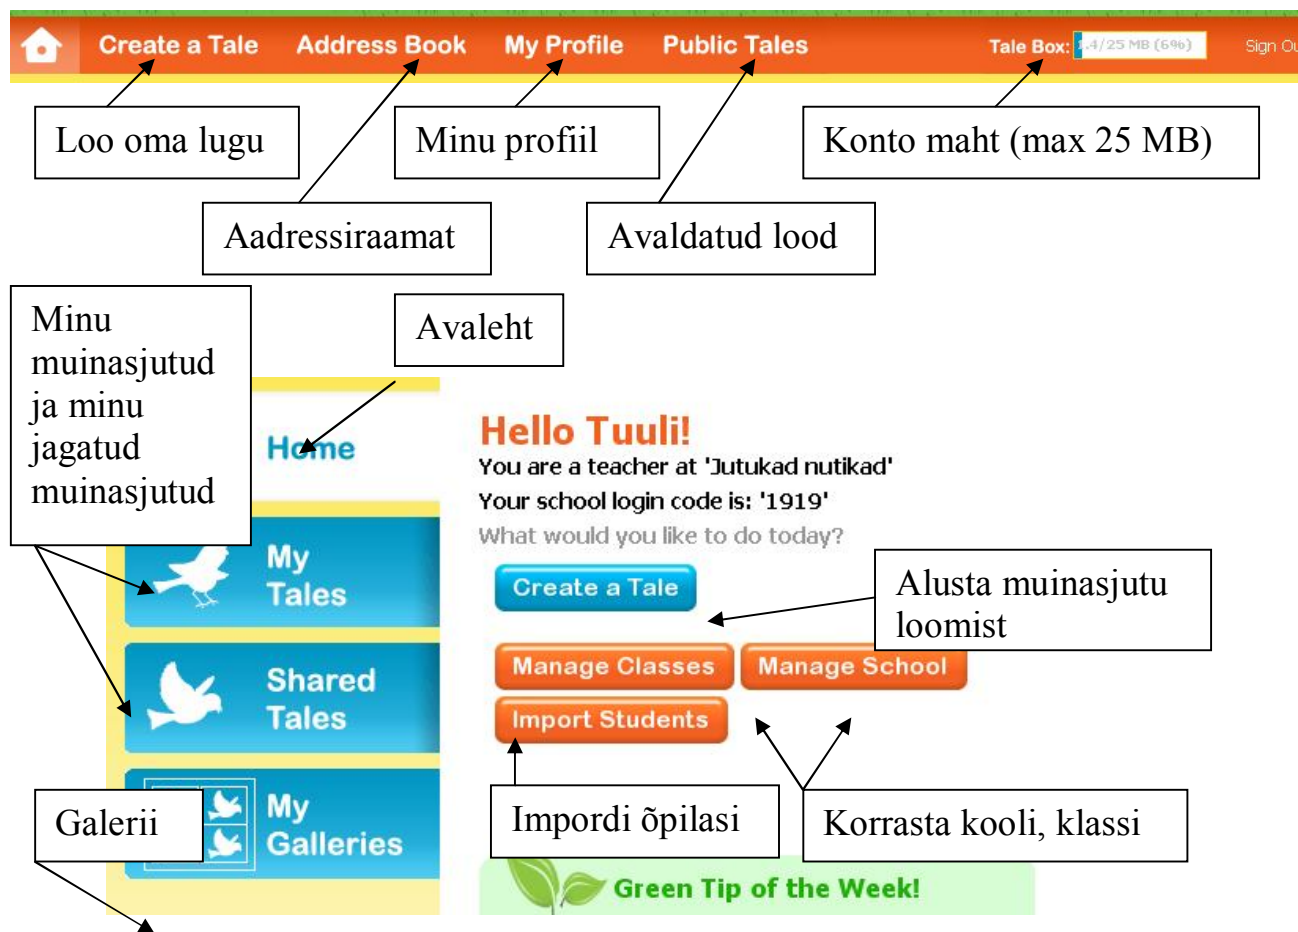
Create a Tale Address Book My Profile Public Tales Tale Box: 1.4/25 MB (6%) Sign Ou

Loo oma lugu

Minu profiil

Konto maht (max 25 MB)

Aadressiraamat

Avaldatud lood

Minu muinasjutud ja minu jagatud muinasjutud

Avaleht

Home

Hello Tuuli!
You are a teacher at 'Jutukad nutikad'
Your school login code is: '1919'
What would you like to do today?

My Tales

Create a Tale

Alusta muinasjutu loomist

Shared Tales

Manage Classes Manage School

Import Students

My Galleries

Galerii

Impordi õpilasi

Korrasta kooli, klassi

Green Tip of the Week!